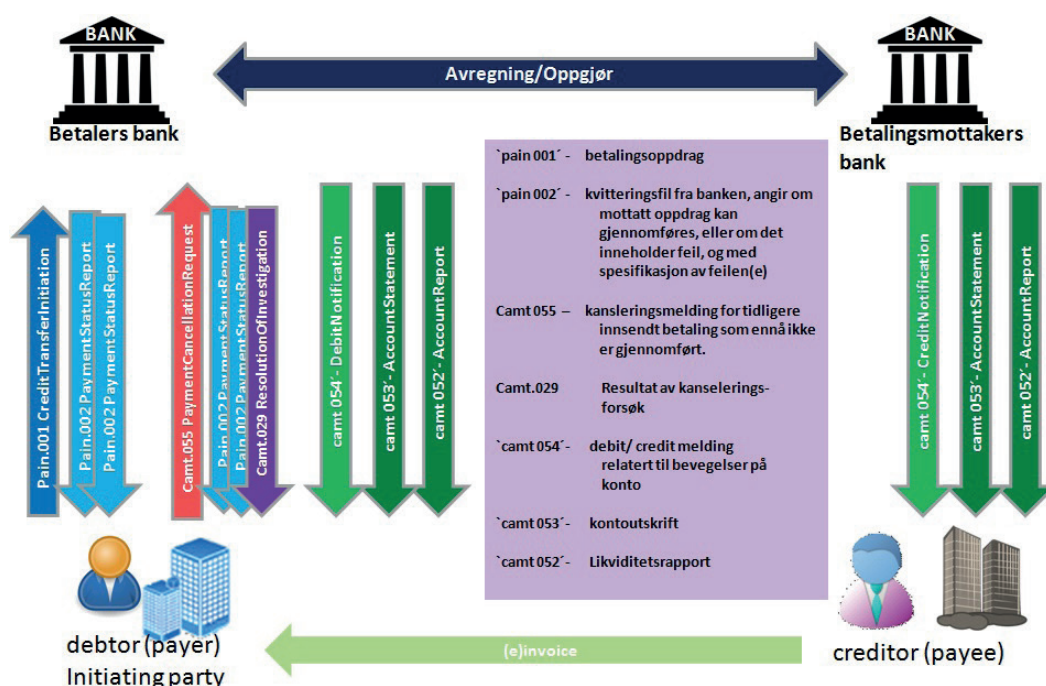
BANK

Betalers bank

Avregning/Oppgjør

BANK

Betalingsmottakers bank

Pain.001 CreditTransferInitiation

Pain.002 PaymentStatusReport

Pain.002 PaymentStatusReport

Camt.055 PaymentCancellationRequest

Pain.002 PaymentStatusReport

Pain.002 PaymentStatusReport

Camt.029 ResolutionOfInvestigation

camt 054´- DebitNotification

camt 053´- AccountStatement

camt 052´- AccountReport

`pain 001´ - betalingsoppdrag

`pain 002´ - kvitteringsfil fra banken, angir om mottatt oppdrag kan gjennomføres, eller om det inneholder feil, og med spesifikasjon av feilen(e)

Camt 055 – kansleringsmelding for tidligere innsendt betaling som ennå ikke er gjennomført.

Camt.029 Resultat av kanselerings-forsøk

`camt 054´- debit/ credit melding relatert til bevegelser på konto

`camt 053´- kontoutskrift

`camt 052´- Likviditetsrapport

camt 054´- CreditNotification

camt 053´- AccountStatement

camt 052´- AccountReport

debtor (payer)
Initiating party

(e)invoice

creditor (payee)